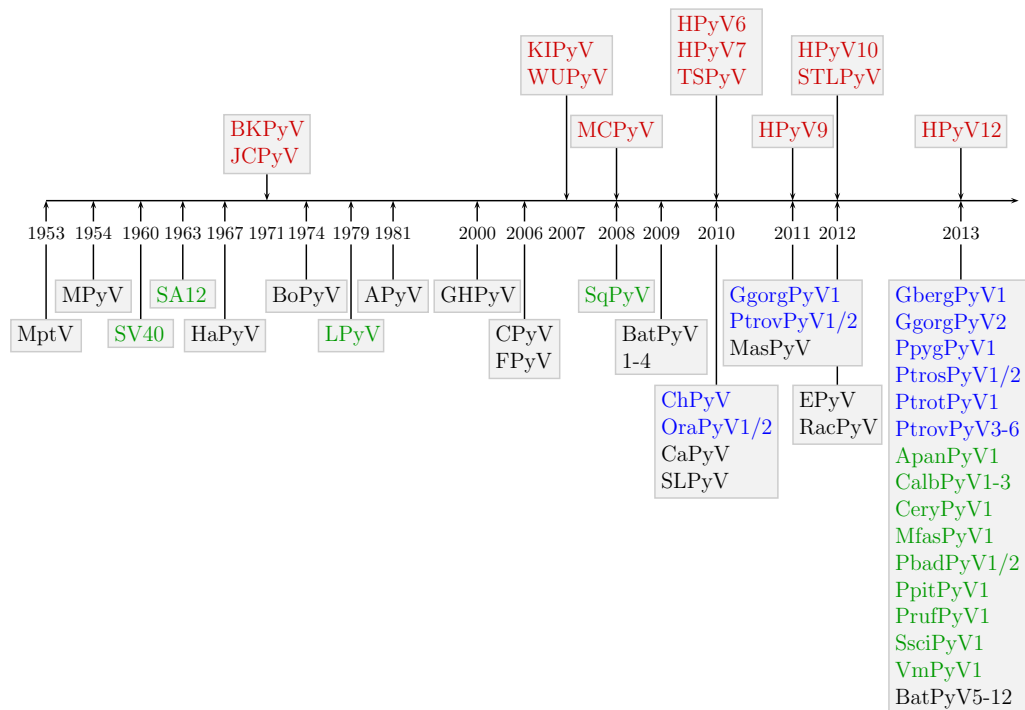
HPyV6
HPyV7
TSPyV

KIPyV
WUPyV

HPyV10
STLPyV

BKPyV
JCPyV

MCPyV

HPyV9

HPyV12

1953 1954 1960 1963 1967 1971 1974 1979 1981 2000 2006 2007 2008 2009 2010 2011 2012 2013

MPyV

SA12

BoPyV

APyV

GHPyV

SqPyV

MptV

SV40

HaPyV

LPyV

CPyV
FPyV

BatPyV
1-4

GgorgPyV1
PtrovPyV1/2
MasPyV

ChPyV
OraPyV1/2
CaPyV
SLPyV

EPyV
RacPyV

GbergPyV1
GgorgPyV2
PpygPyV1
PtrosPyV1/2
PtrotPyV1
PtrovPyV3-6
ApanPyV1
CalbPyV1-3
CeryPyV1
MfasPyV1
PbadPyV1/2
PpitPyV1
PrufPyV1
SsciPyV1
VmPyV1
BatPyV5-12